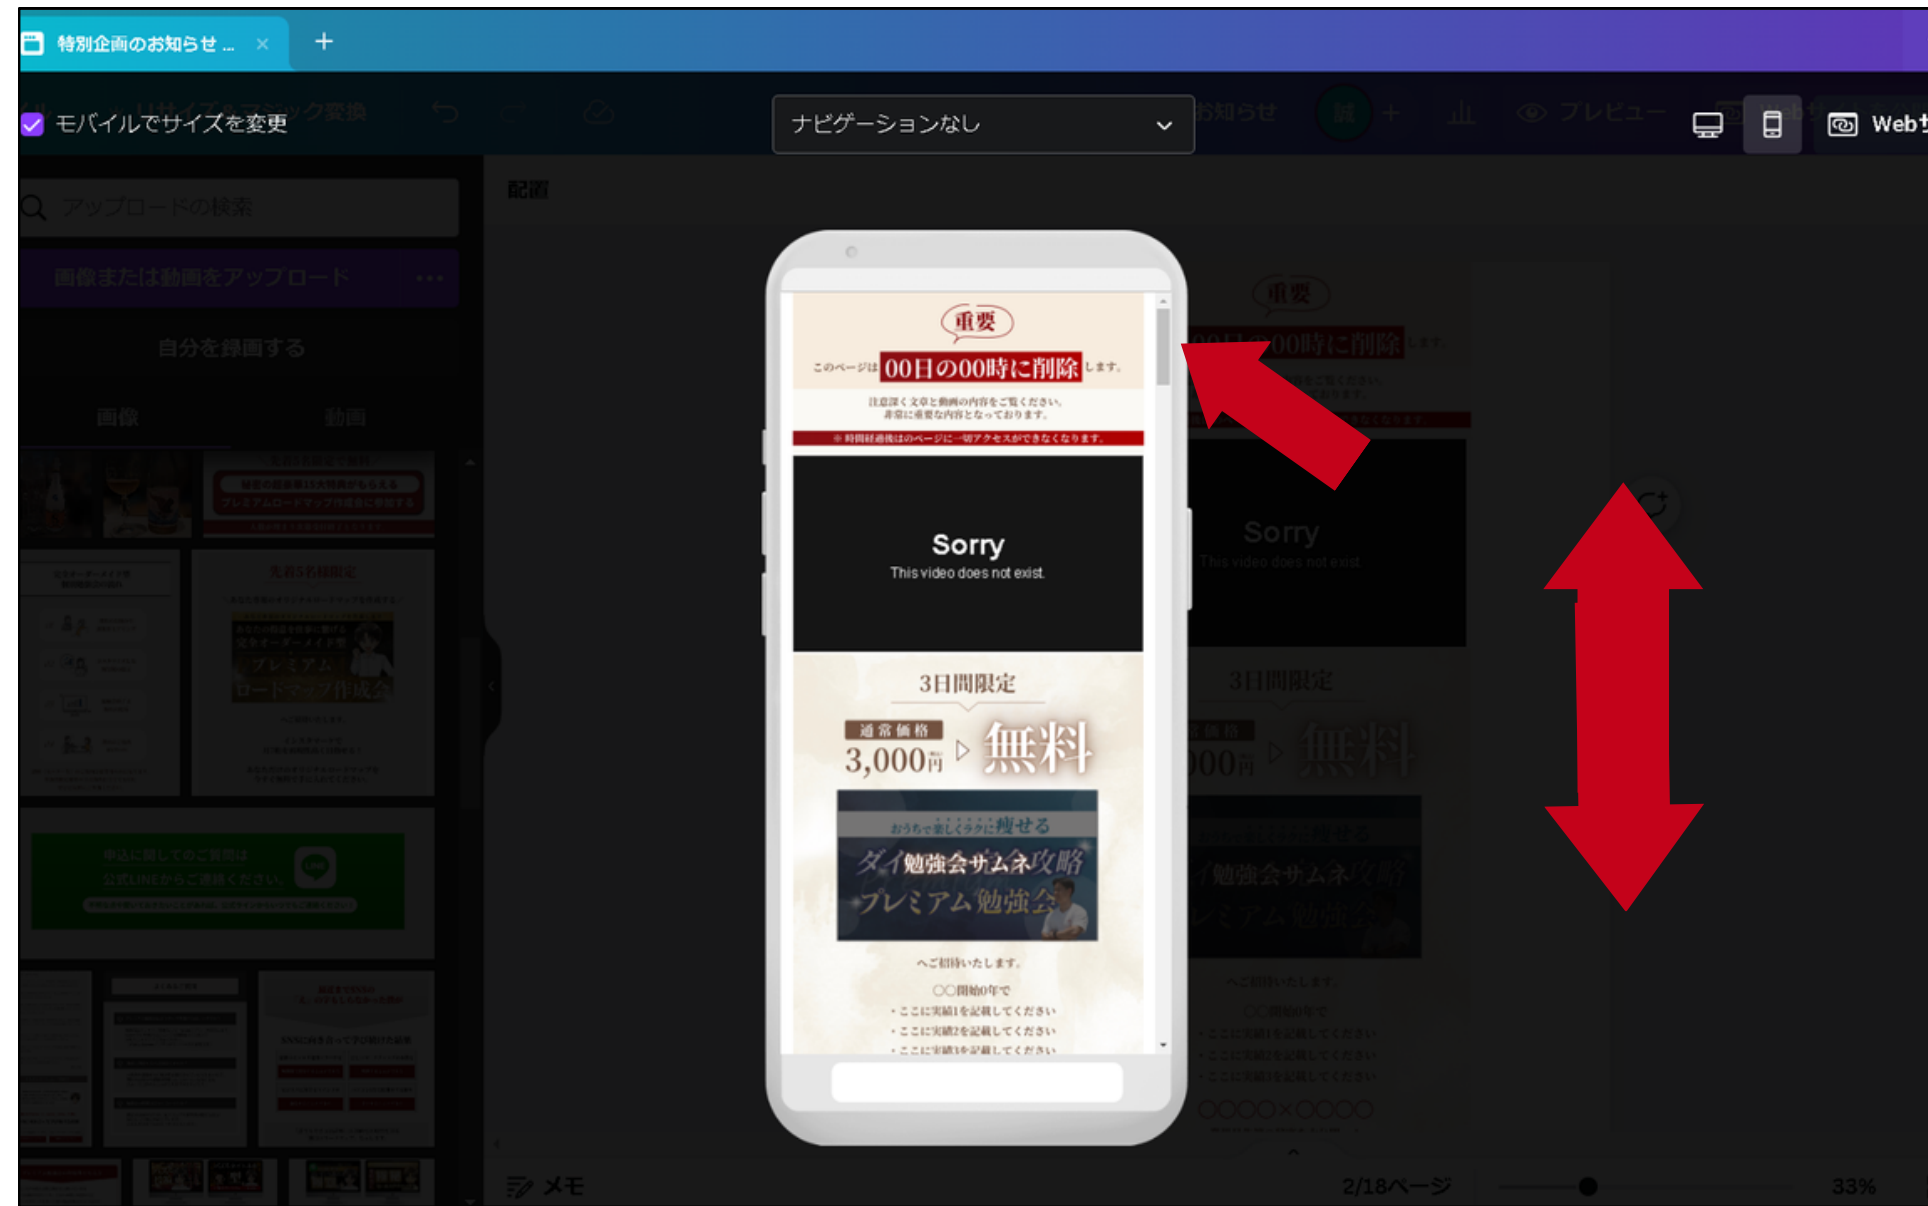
特別企画のお知らせ ...
+

モバイルでサイズを変更
ナビゲーションなし
Web

配置

アップロードの検索
画像または動画をアップロード
自分を録画する
画像
動画

重要
このページは 00日の00時に削除 します。
注意深く文章と動画の内容をご覧ください。
非常に重要な内容となっております。
※時間経過後はのページに一切アクセスができなくなります。

Sorry
This video does not exist.

3日間限定
通常価格
3,000円
無料

おうちで楽しくラクに痩せる
ダイ勉強会サムネ攻略
プレミアム勉強会

へご招待いたします。
〇〇開始0年で
・ここに実績1を記載してください
・ここに実績2を記載してください
・ここに実績3を記載してください

メモ
2/18ページ
33%